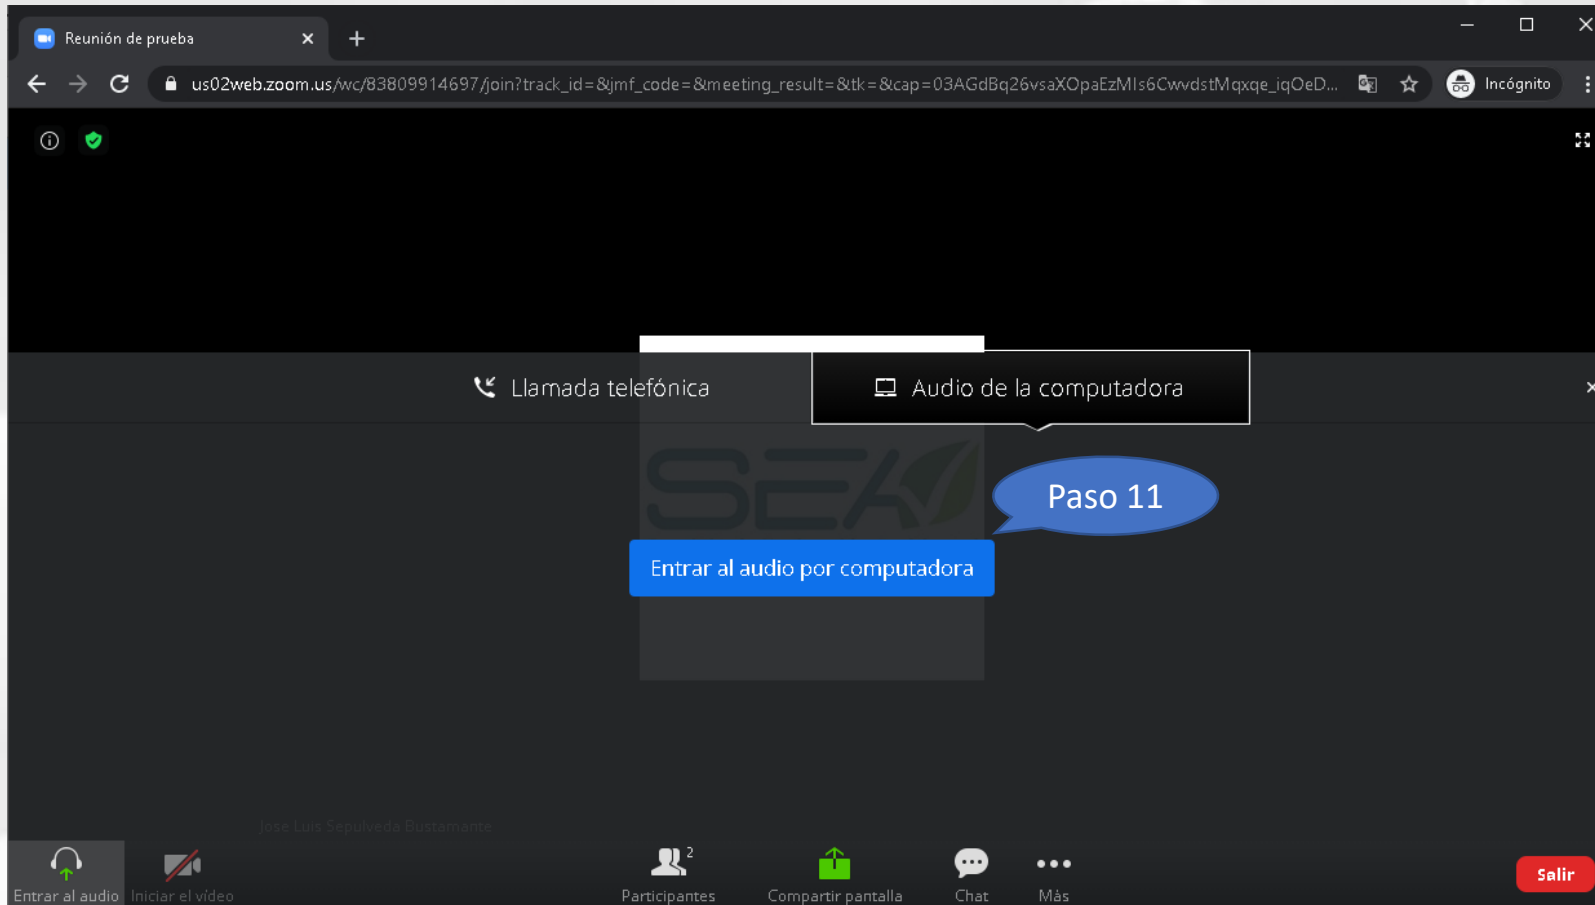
Reunión de prueba

us02web.zoom.us/wc/83809914697/join?track_id=&jmf_code=&meeting_result=&tk=&cap=03AGdBq26vsaXOpaEzMIs6CwvdstMqxqe_iqOeD...

Incógnito

Llamada telefónica

Audio de la computadora

SEA

Paso 11

Entrar al audio por computadora

Jose Luis Sepulveda Bustamante

Entrar al audio

Iniciar el vídeo

Participantes 2

Compartir pantalla

Chat

Más

Salir